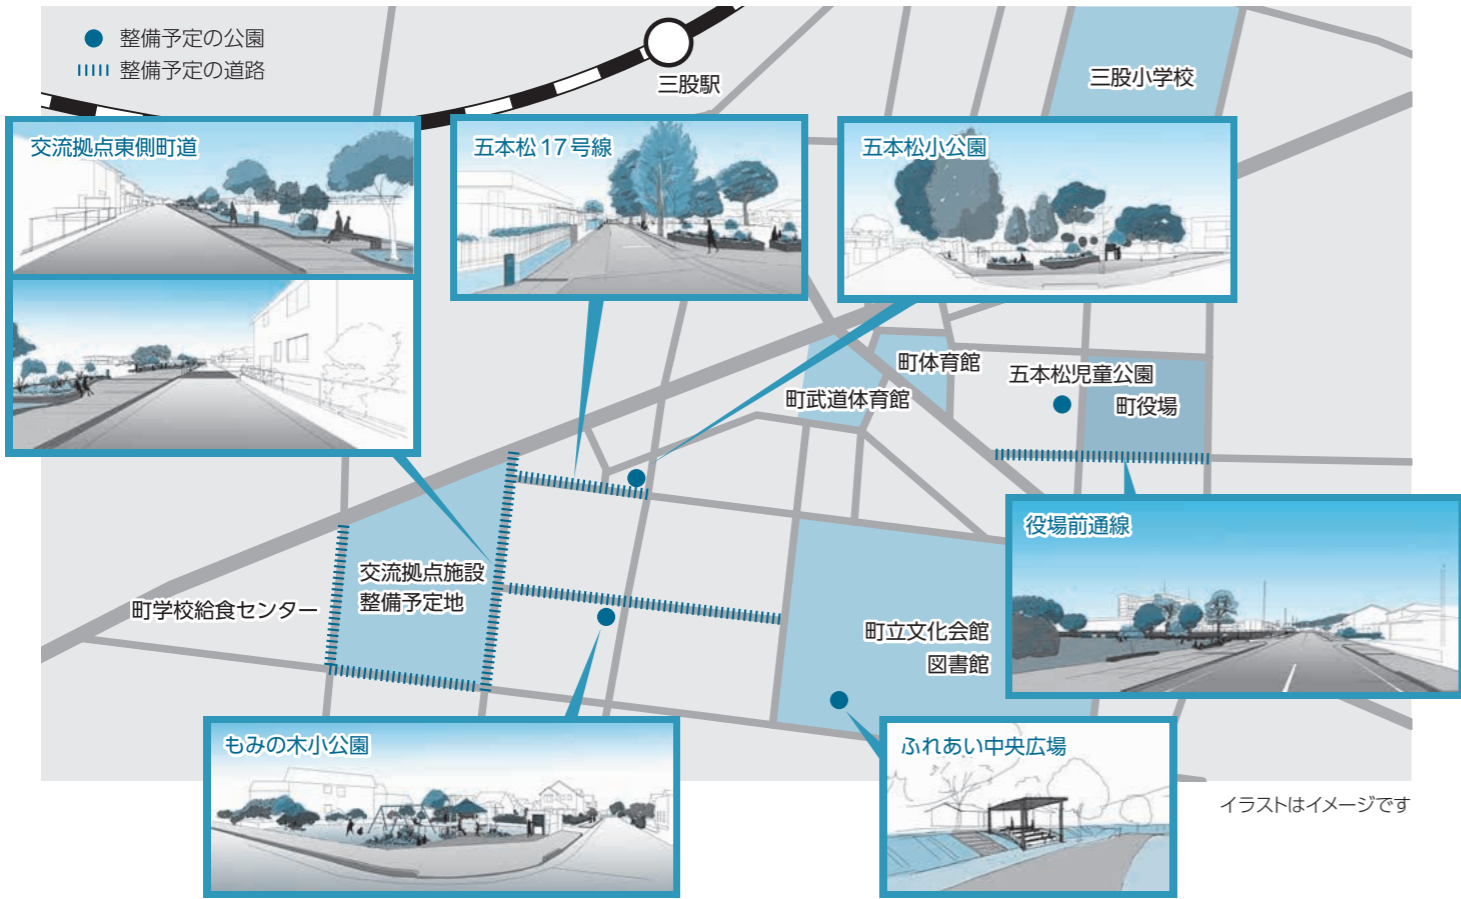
整備予定の公園
整備予定の道路

三股駅

三股小学校

交流拠点東側町道

五本松 17 号線

五本松小公園

町体育館

五本松児童公園

町武道体育館

町役場

役場前通線

交流拠点施設
整備予定地

町学校給食センター

町立文化会館
図書館

もみの木小公園

ふれあい中央広場

イラストはイメージです